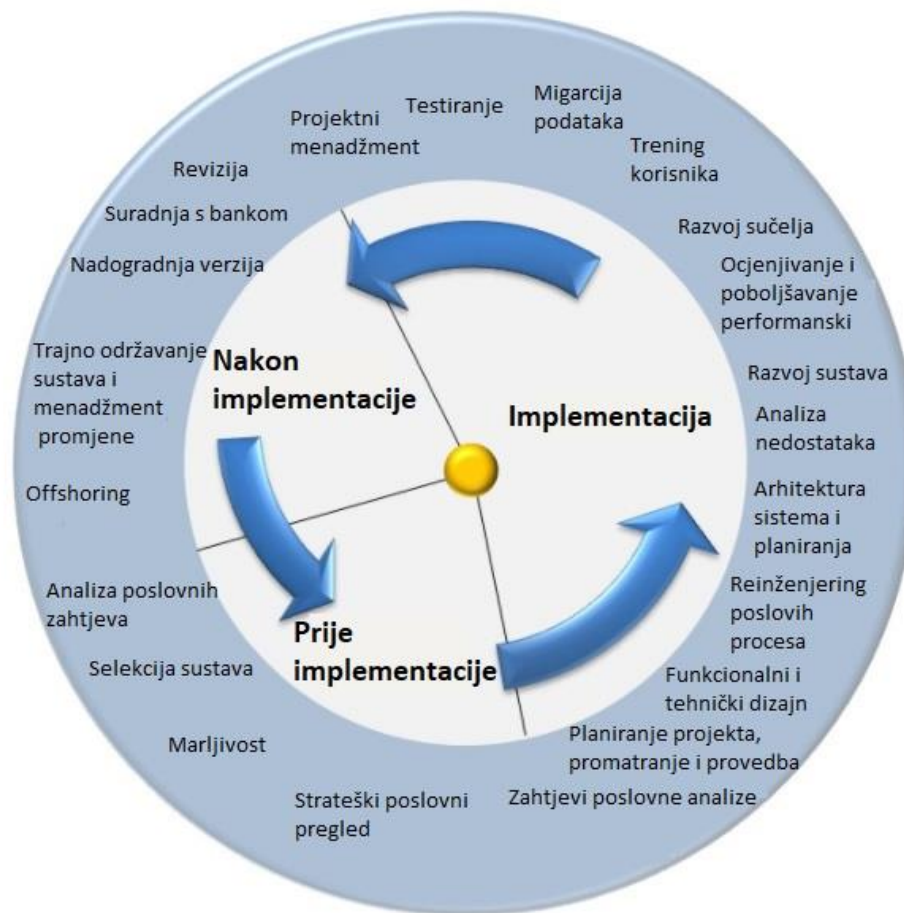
Projektni menadžment

Testiranje

Migarcija podataka

Trening korisnika

Revizija

Suradnja s bankom

Razvoj sučelja

Nadogradnja verzija

Ocjenjivanje i poboljšavanje performanski

Trajno održavanje sustava i menadžment promjene

Nakon implementacije

Razvoj sustava

Implementacija

Analiza nedostataka

Offshoring

Arhitektura sistema i planiranja

Analiza poslovnih zahtjeva

Reinženjering poslovih procesa

Prije implementacije

Selekcija sustava

Funkcionalni i tehnički dizajn

Marljivost

Planiranje projekta, promatranje i provedba

Strateški poslovni pregled

Zahtjevi poslovne analize